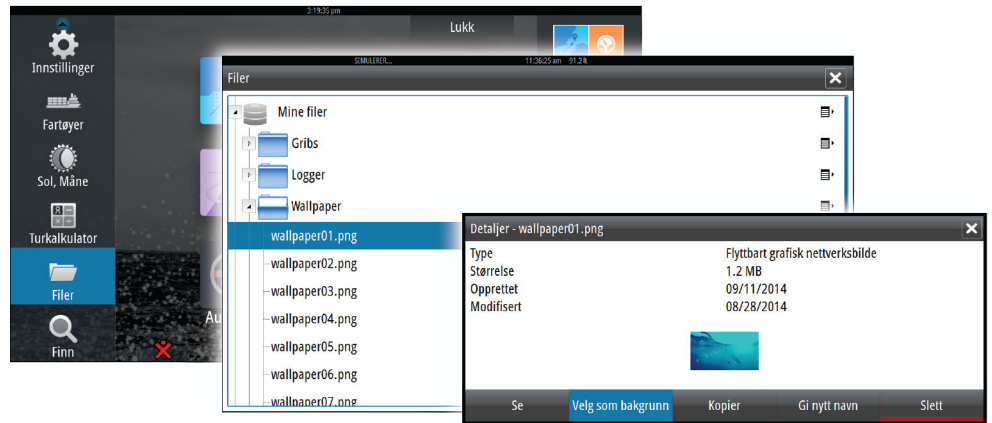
3:19:35 pm

Lukk

Innstillinger
Fartøyer
Sol, Måne
Turkalkulator
Filer
Finn

Au

SIMULERER... 11:36:25 am 91.2

Filer

Mine filer
Gribs
Logger
Wallpaper
wallpaper01.png
wallpaper02.png
wallpaper03.png
wallpaper04.png
wallpaper05.png
wallpaper06.png
wallpaper07.png

Detaljer - wallpaper01.png

| | |
|---|---|
| Type | Flyttbart grafisk nettverksbilde |
| Størrelse | 1.2 MB |
| Opprettet | 09/11/2014 |
| Modifisert | 08/28/2014 |

Se
Velg som bakgrunn
Kopier
Gi nytt navn
Slett